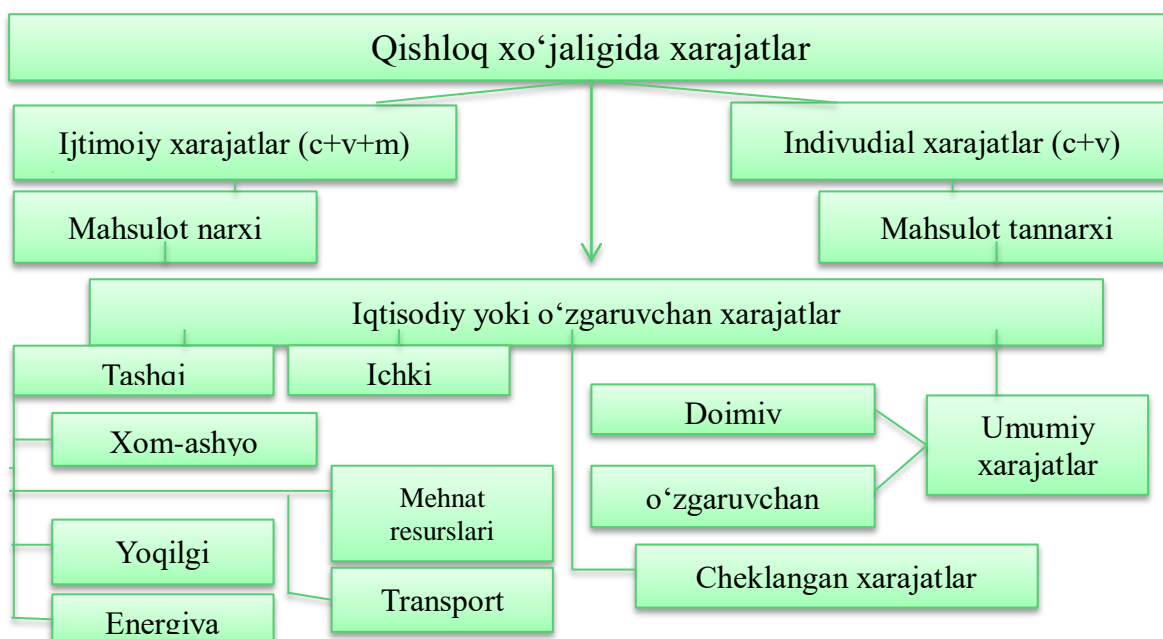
Qishloq xo‘jaligida xarajatlar

Ijtimoiy xarajatlar (c+v+m)

Indivudial xarajatlar (c+v)

Mahsulot narxi

Mahsulot tannarxi

Iqtisodiy yoki o‘zgaruvchan xarajatlar

Tashqi

Ichki

Xom-ashyo

Mehnat resurslari

Yoqilgi

Energiya

Transport

Doimiy

o‘zgaruvchan

Umumiy xarajatlar

Cheklangan xarajatlar